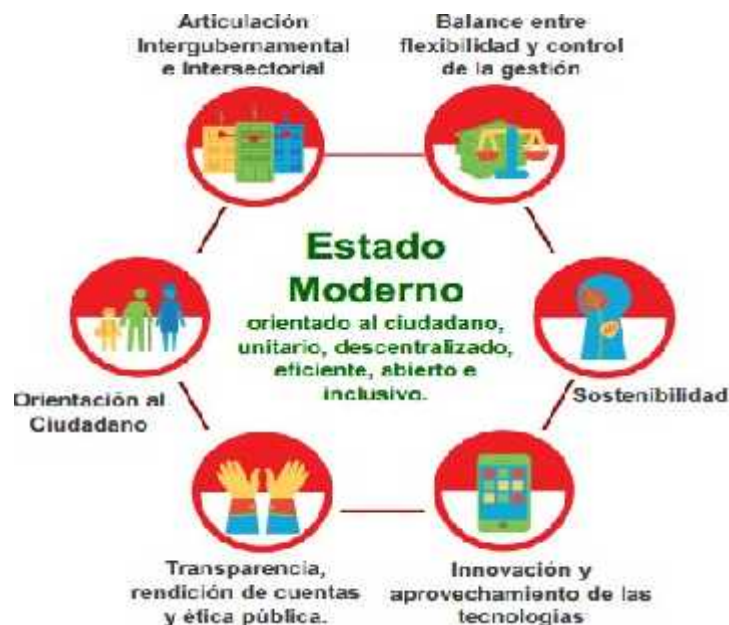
Articulación Intergubernamental e Intersectorial

Balance entre flexibilidad y control de la gestión

Estado Moderno
orientado al ciudadano, unitario, descentralizado, eficiente, abierto e inclusivo.

Orientación al Ciudadano

Sostenibilidad

Transparencia, rendición de cuentas y ética pública.

Innovación y aprovechamiento de las tecnologías